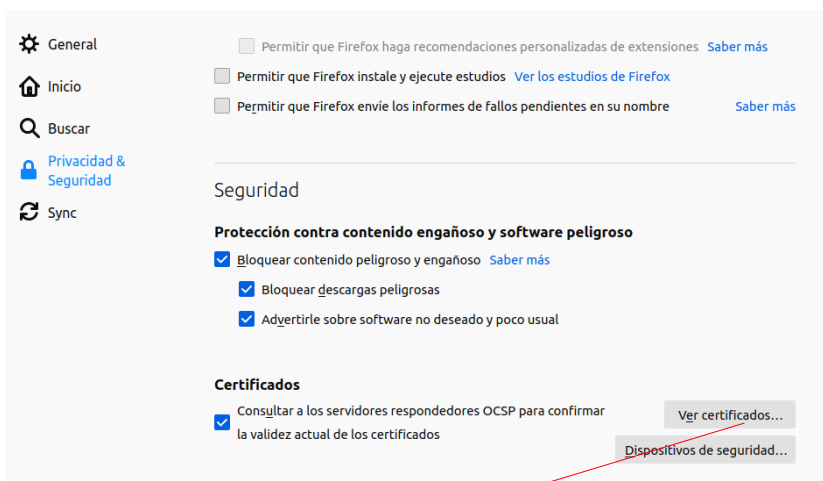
General

Inicio

Buscar

Privacidad & Seguridad

Sync

Permitir que Firefox haga recomendaciones personalizadas de extensiones Saber más

Permitir que Firefox instale y ejecute estudios Ver los estudios de Firefox

Permitir que Firefox envíe los informes de fallos pendientes en su nombre Saber más

Seguridad

Protección contra contenido engañoso y software peligroso

Bloquear contenido peligroso y engañoso Saber más

Bloquear descargas peligrosas

Advertirle sobre software no deseado y poco usual

Certificados

Consultar a los servidores respondedores OCSP para confirmar la validez actual de los certificados

Ver certificados...

Dispositivos de seguridad...